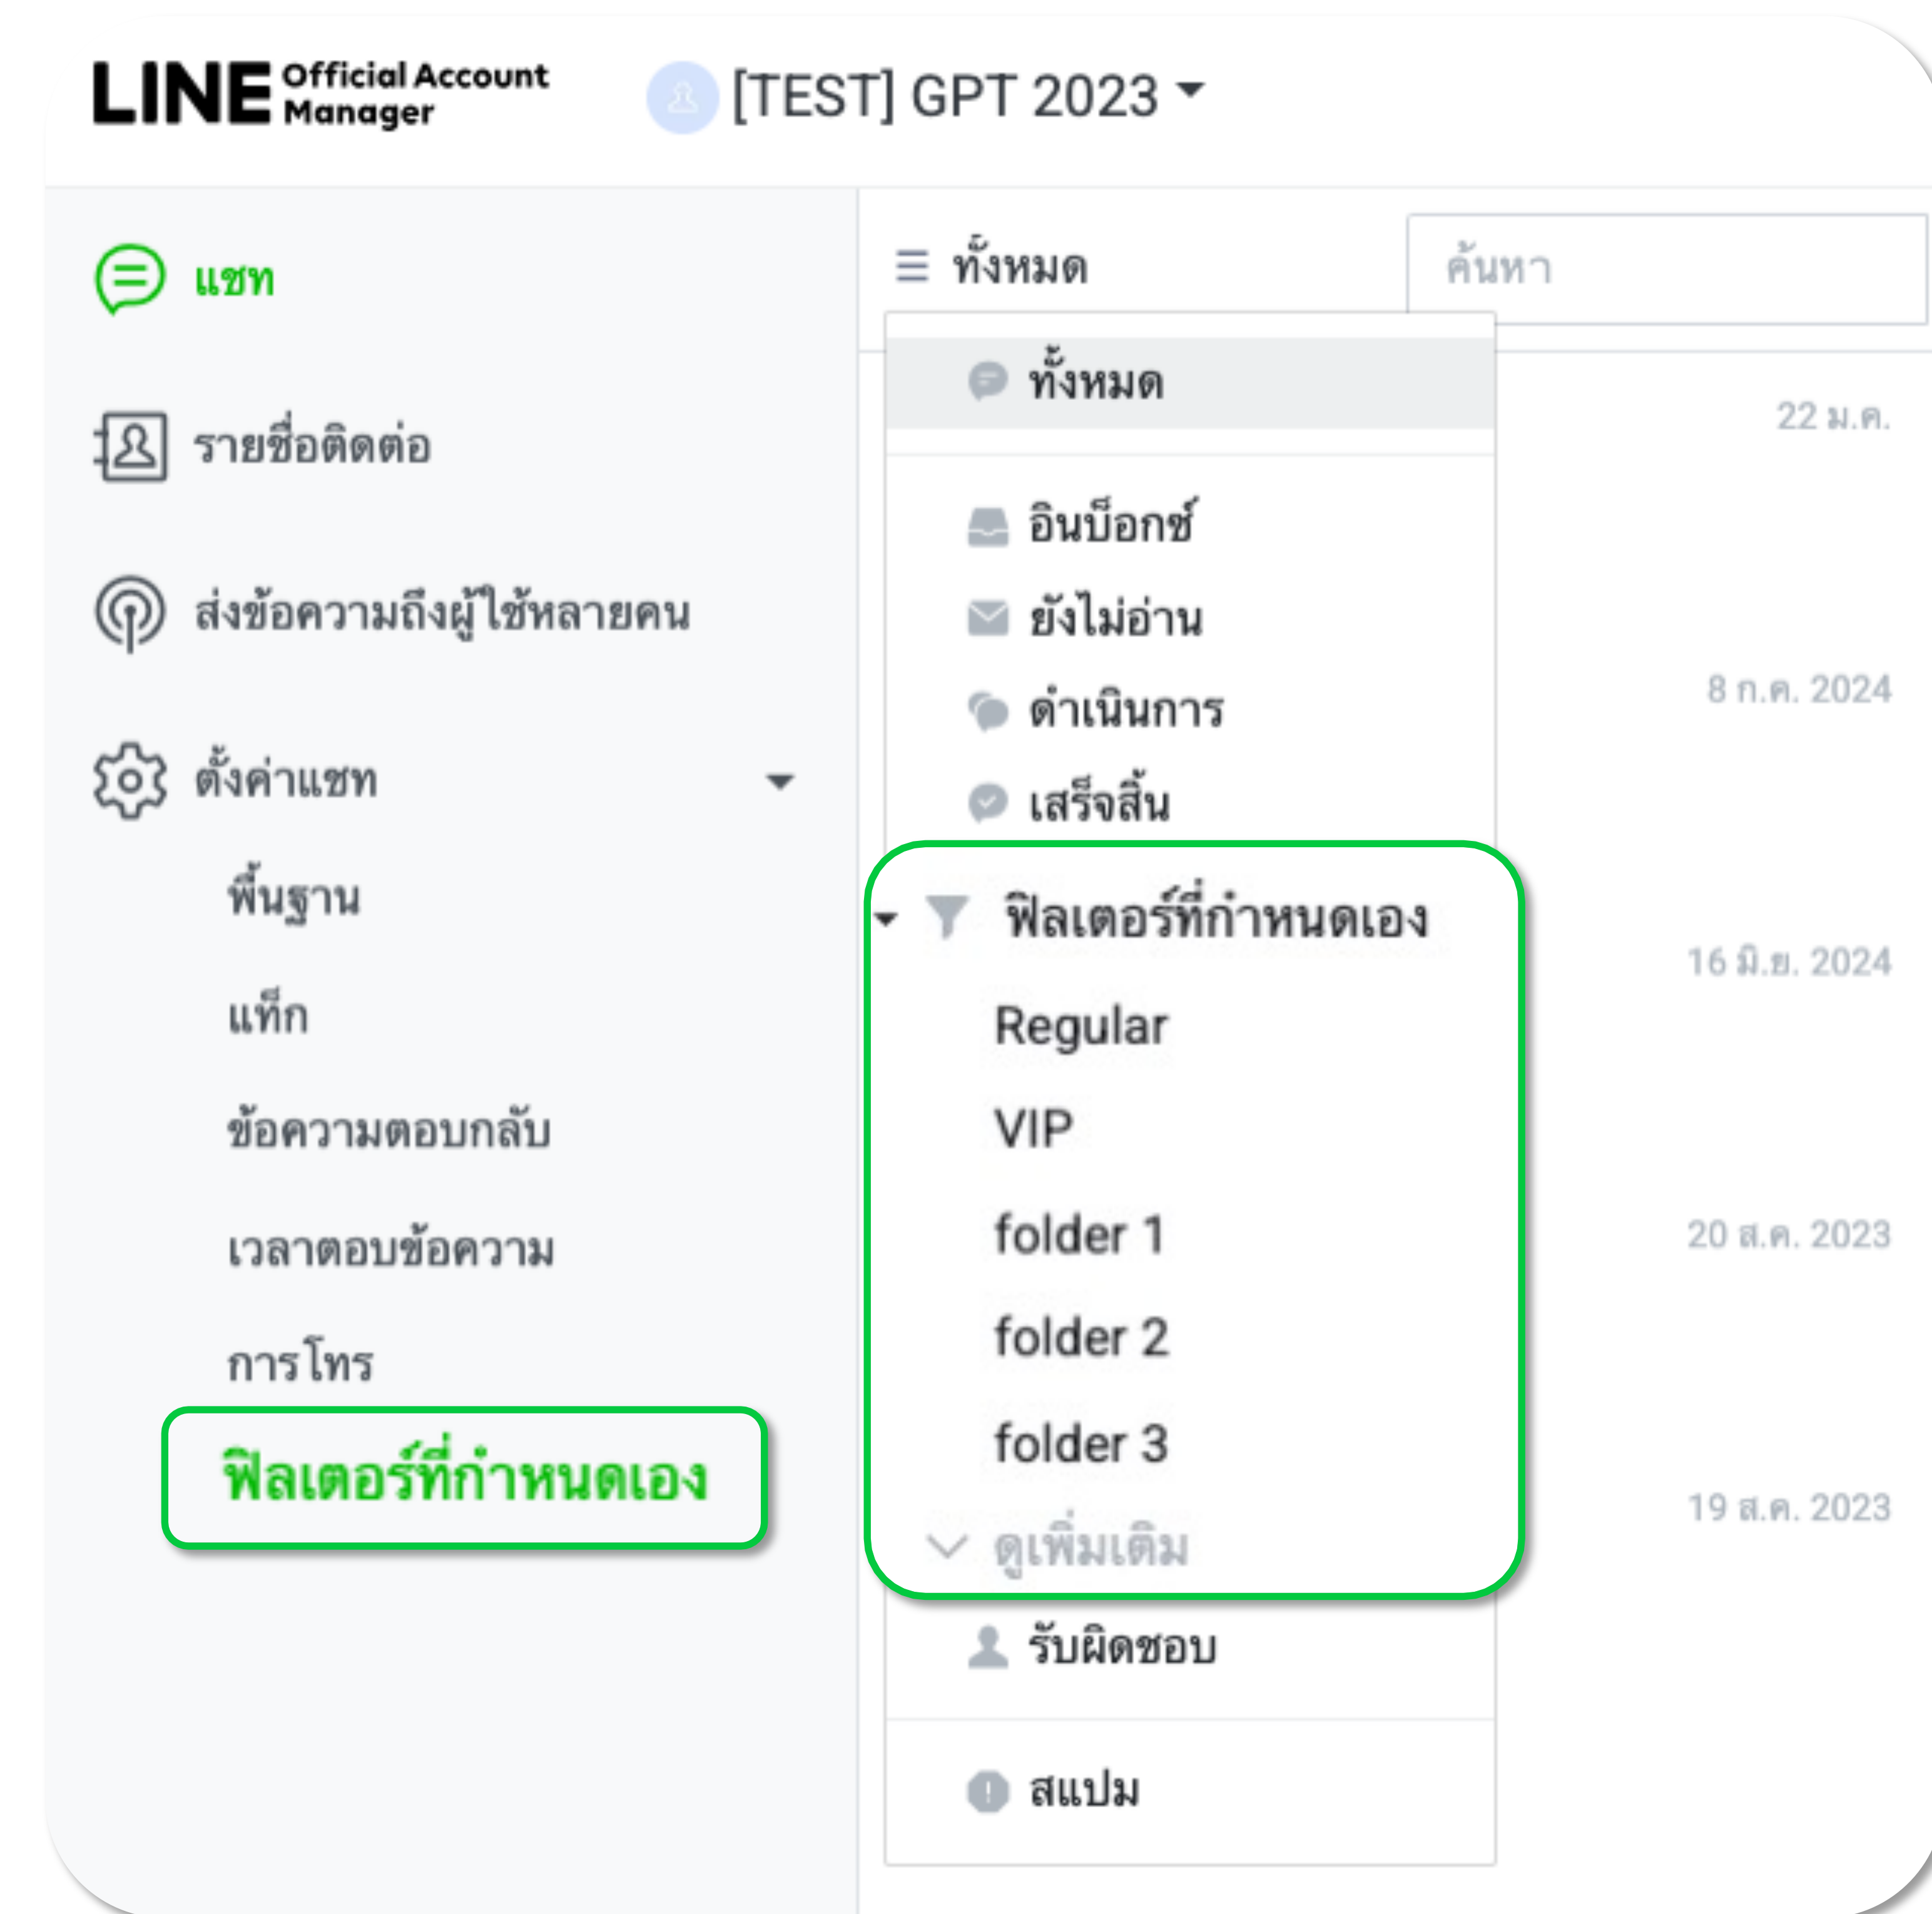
LINE Official Account Manager

[TEST] GPT 2023

แชท

รายชื่อติดต่อ

ส่งข้อความถึงผู้ใช้หลายคน

ตั้งค่าแชท

พื้นฐาน

แท็ก

ข้อความตอบกลับ

เวลาตอบข้อความ

การโทร

ฟิลเตอร์ที่กำหนดเอง

ทั้งหมด

ค้นหา

ทั้งหมด

อินบ็อกซ์

ยังไม่อ่าน

ดำเนินการ

เสร็จสิ้น

ฟิลเตอร์ที่กำหนดเอง

Regular

VIP

folder 1

folder 2

folder 3

ดูเพิ่มเติม

รับผิดชอบ

สแปม

22 ม.ค.

8 ก.ค. 2024

16 มิ.ย. 2024

20 ส.ค. 2023

19 ส.ค. 2023